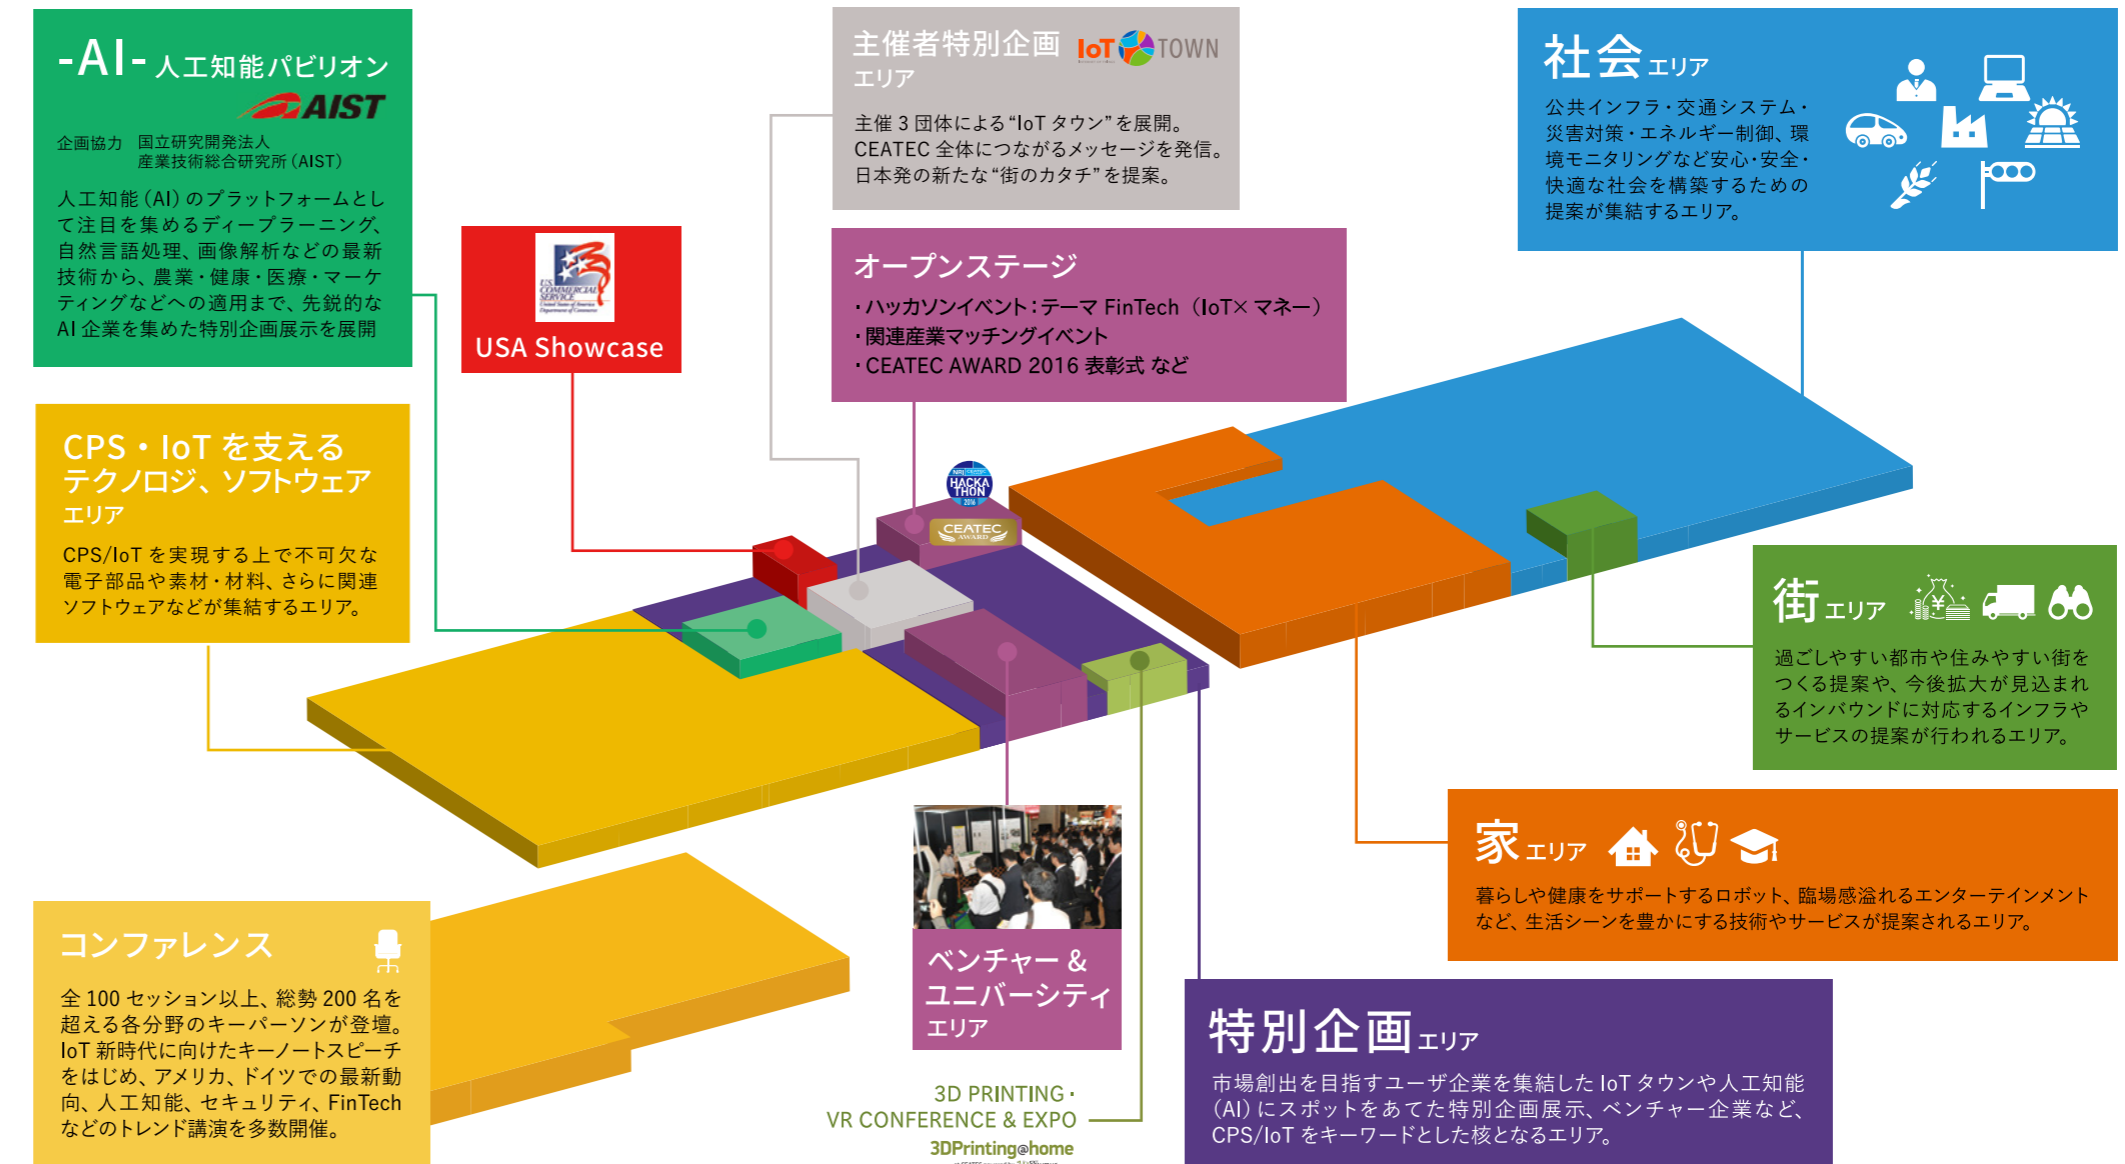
-AI- 人工知能パビリオン
AIST
企画協力 国立研究開発法人
産業技術総合研究所（AIST）
人工知能（AI）のプラットフォームとして注目を集めるディープラーニング、自然言語処理、画像解析などの最新技術から、農業・健康・医療・マーケティングなどへの適用まで、先鋭的なAI企業を集めた特別企画展示を展開

主催者特別企画 IoT TOWN
エリア
主催3団体による“IoTタウン”を展開。
CEATEC全体につながるメッセージを発信。
日本発の新たな“街のカタチ”を提案。

社会エリア
公共インフラ・交通システム・災害対策・エネルギー制御、環境モニタリングなど安心・安全・快適な社会を構築するための提案が集結するエリア。

USA Showcase

オープンステージ
・ハッカソンイベント：テーマ FinTech（IoT× マネー）
・関連産業マッチングイベント
・CEATEC AWARD 2016 表彰式 など

CPS・IoT を支える
テクノロジ、ソフトウェア
エリア
CPS/IoT を実現する上で不可欠な電子部品や素材・材料、さらに関連ソフトウェアなどが集結するエリア。

HACKATHON 2016
CEATEC AWARD

街エリア
過ごしやすい都市や住みやすい街をつくる提案や、今後拡大が見込まれるインバウンドに対応するインフラやサービスの提案が行われるエリア。

家エリア
暮らしや健康をサポートするロボット、臨場感溢れるエンターテインメントなど、生活シーンを豊かにする技術やサービスが提案されるエリア。

コンファレンス
全100セッション以上、総勢200名を超える各分野のキーパーソンが登壇。IoT新時代に向けたキーノートスピーチをはじめ、アメリカ、ドイツでの最新動向、人工知能、セキュリティ、FinTechなどのトレンド講演を多数開催。

ベンチャー＆
ユニバーシティ
エリア

3D PRINTING・
VR CONFERENCE & EXPO
3DPrinting@home

特別企画エリア
市場創出を目指すユーザ企業を集結したIoTタウンや人工知能（AI）にスポットをあてた特別企画展示、ベンチャー企業など、CPS/IoTをキーワードとした核となるエリア。